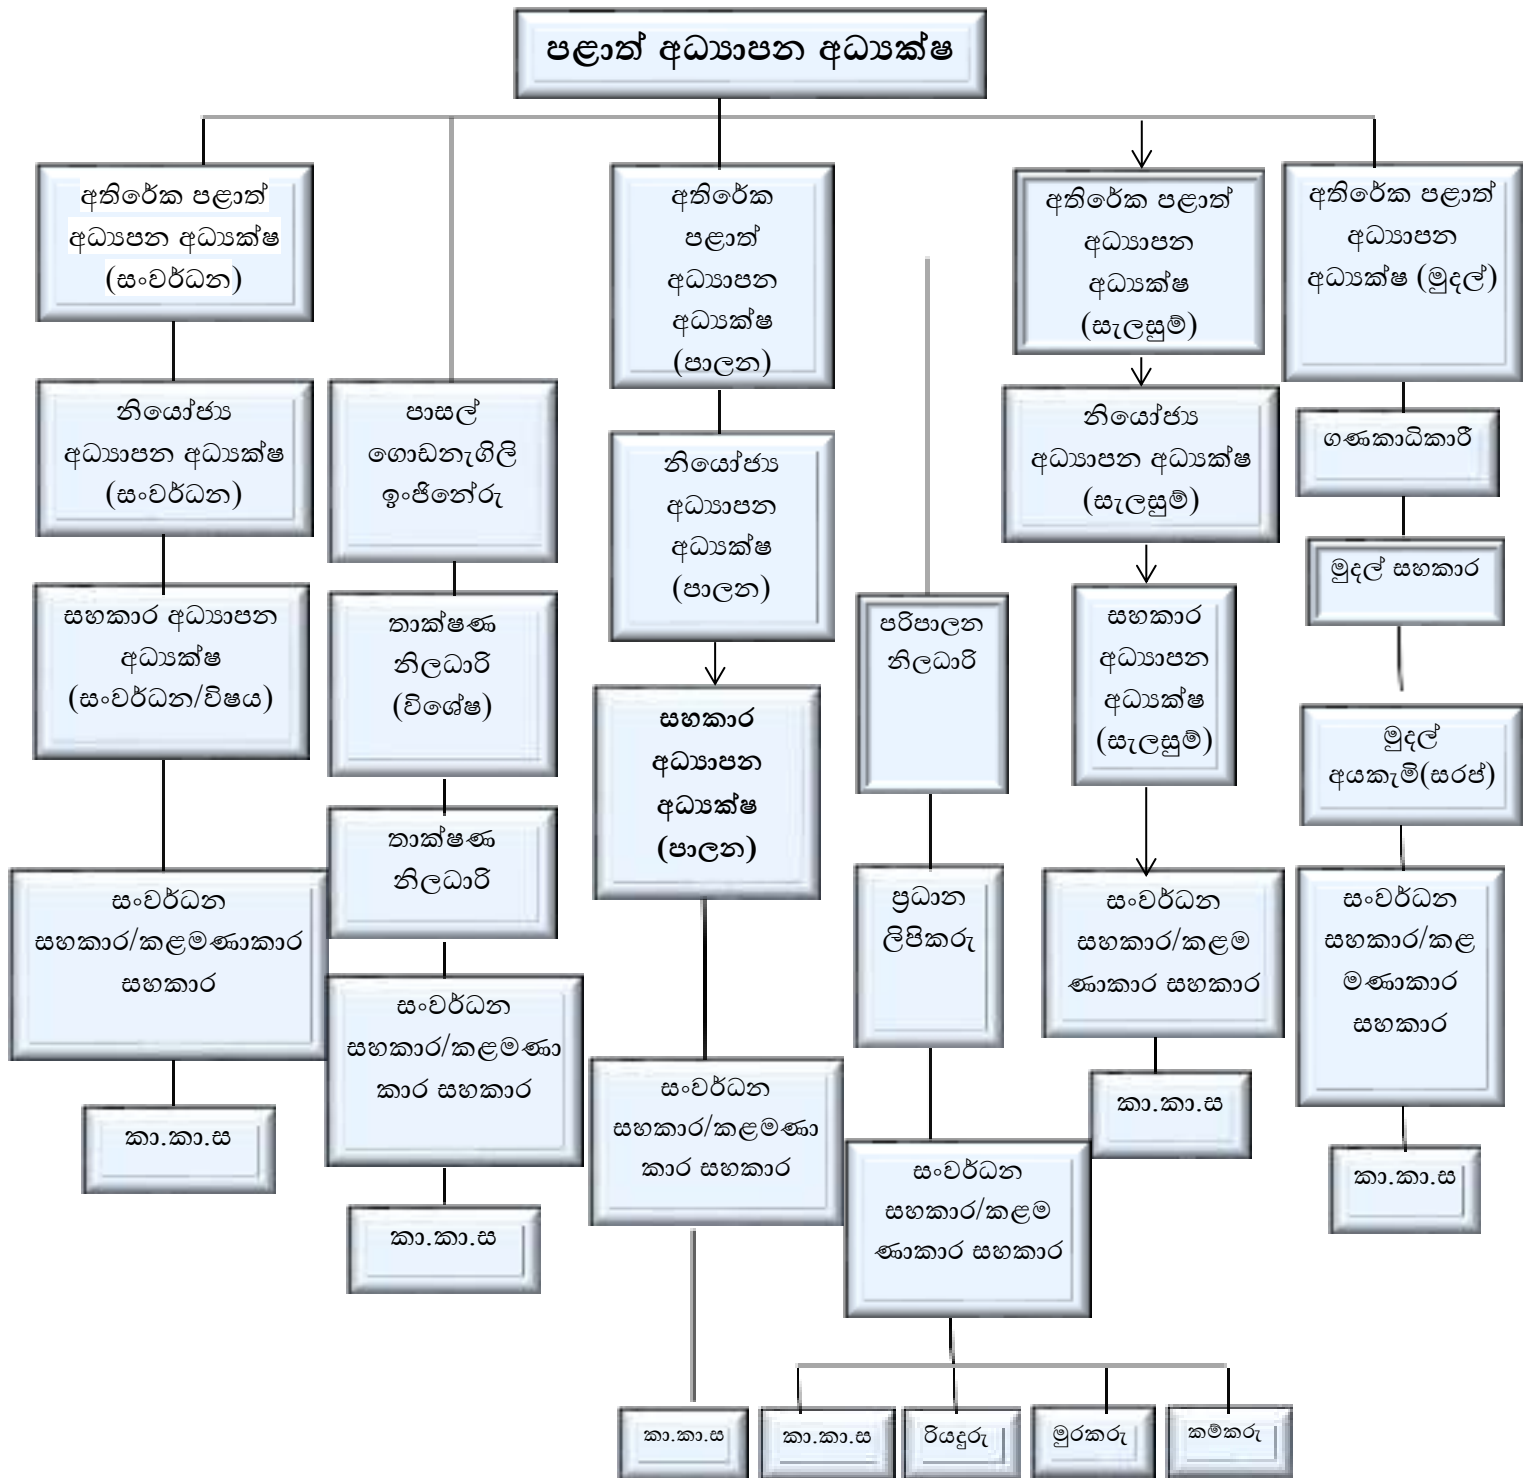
පළාත් අධ්‍යාපන අධ්‍යක්ෂ

අතිරේක පළාත් අධ්‍යාපන අධ්‍යක්ෂ (සංවර්ධන)

නියෝජ්‍ය අධ්‍යාපන අධ්‍යක්ෂ (සංවර්ධන)

සහකාර අධ්‍යාපන අධ්‍යක්ෂ (සංවර්ධන/විෂය)

සංවර්ධන සහකාර/කළමණාකාර සහකාර

කා.කා.ස

පාසල් ගොඩනැගිලි ඉංජිනේරු

තාක්ෂණ නිලධාරි (විශේෂ)

තාක්ෂණ නිලධාරි

සංවර්ධන සහකාර/කළමණාකාර සහකාර

කා.කා.ස

අතිරේක පළාත් අධ්‍යාපන අධ්‍යක්ෂ (පාලන)

නියෝජ්‍ය අධ්‍යාපන අධ්‍යක්ෂ (පාලන)

සහකාර අධ්‍යාපන අධ්‍යක්ෂ (පාලන)

සංවර්ධන සහකාර/කළමණාකාර සහකාර

කා.කා.ස

පරිපාලන නිලධාරි

ප්‍රධාන ලිපිකරු

සංවර්ධන සහකාර/කළමණාකාර සහකාර

කා.කා.ස

රියදුරු

මුරකරු

කම්කරු

අතිරේක පළාත් අධ්‍යාපන අධ්‍යක්ෂ (සැලසුම්)

නියෝජ්‍ය අධ්‍යාපන අධ්‍යක්ෂ (සැලසුම්)

සහකාර අධ්‍යාපන අධ්‍යක්ෂ (සැලසුම්)

සංවර්ධන සහකාර/කළමණාකාර සහකාර

කා.කා.ස

අතිරේක පළාත් අධ්‍යාපන අධ්‍යක්ෂ (මුදල්)

ගණකාධිකාරී

මුදල් සහකාර

මුදල් අයකැමි(සරප්)

සංවර්ධන සහකාර/කළමණාකාර සහකාර

කා.කා.ස